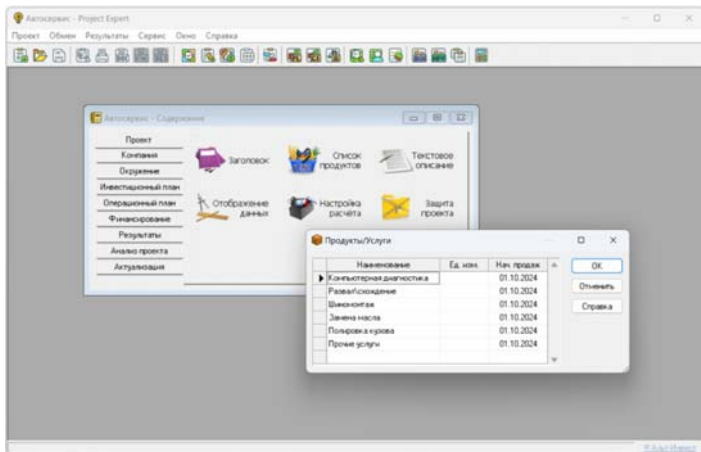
Автосервис - Project Expert

Проект Обмен Результаты Сервис Окно Справка

Автосервис - Содержание

Проект
Компания
Окружение
Инвестиционный план
Операционный план
Финансирование
Результаты
Анализ проекта
Актуализация

Заголовок
Список продуктов
Текстовое описание
Отображение данных
Настройка расчёта
Защита проекта

Продукты/Услуги

| Наименование | Ед. изм. | Нач. продаж |
|---|---|---|
| Компьютерная диагностика | | 01.10.2024 |
| Развал/схождение | | 01.10.2024 |
| Шиномонтаж | | 01.10.2024 |
| Замена масла | | 01.10.2024 |
| Полировка кузова | | 01.10.2024 |
| Прочие услуги | | 01.10.2024 |

OK
Отменить
Справка